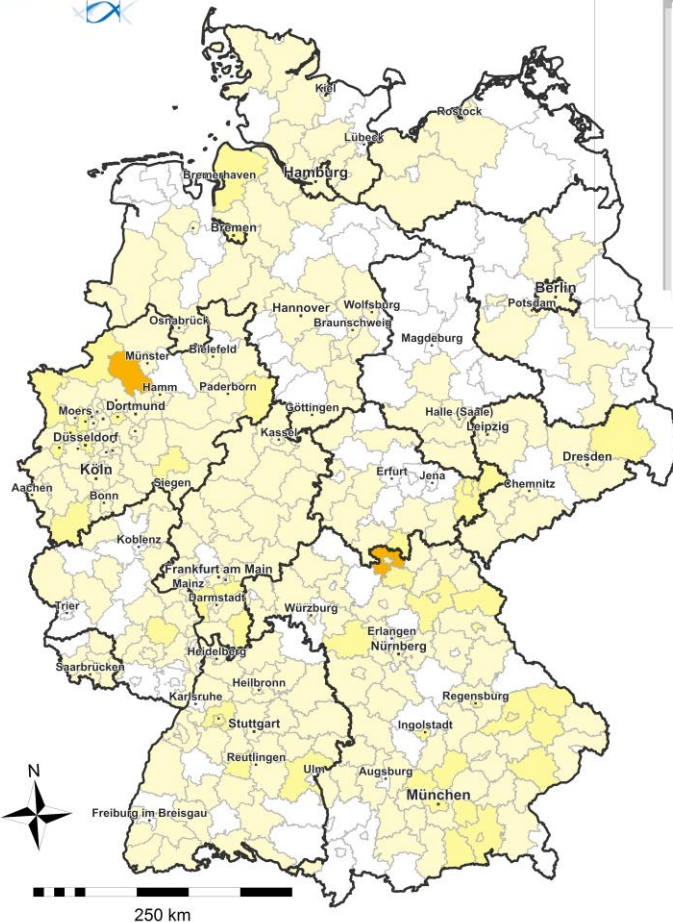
Kiel
Rostock
Lübeck
Hamburg
Bremerhaven
Bremen
Berlin
Potsdam
Osnabrück
Hannover
Wolfsburg
Braunschweig
Magdeburg
Münster
Bielefeld
Hamm
Paderborn
Moers
Dortmund
Düsseldorf
Göttingen
Halle (Saale)
Leipzig
Kassel
Köln
Aachen
Bonn
Siegen
Erfurt
Jena
Dresden
Chemnitz
Koblenz
Frankfurt am Main
Mainz
Darmstadt
Trier
Würzburg
Erlangen
Nürnberg
Saarbrücken
Heidelberg
Heilbronn
Karlsruhe
Regensburg
Stuttgart
Ingolstadt
Reutlingen
Ulm
Augsburg
München
Freiburg im Breisgau
N
250 km